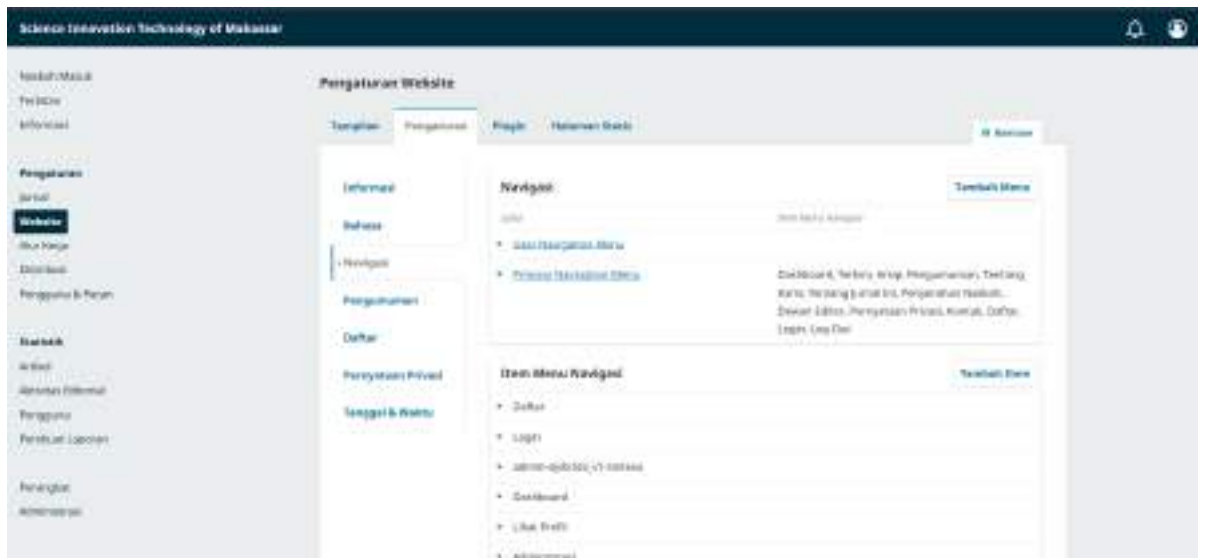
Science Innovation Technology of Makassar

Naskah Masuk
Terbitan
Informasi

Pengaturan
Jurnal
Website
Alur Kerja
Distribusi
Pengguna & Peran

Statistik
Artikel
Aktivitas Editorial
Pengguna
Pembuat Laporan

Perangkat
Administrasi

Pengaturan Website

Tampilan
Pengaturan
Plugin
Halaman Statis

Bantuan

Informasi
Bahasa
Navigasi
Pengumuman
Daftar
Pernyataan Privasi
Tanggal & Waktu

Navigasi
Tambah Menu
Judul
Item Menu Navigasi
User Navigation Menu
Primary Navigation Menu
Dashboard, Terbitan Kini, Pengumuman, Tentang Kami, Tentang Jurnal Ini, Pengiriman Naskah, Dewan Editor, Pernyataan Privasi, Kontak, Daftar, Login, Log Out

Item Menu Navigasi
Tambah Item
Daftar
Login
admin-ejsbtsb_v1-sintesa
Dashboard
Lihat Profil
Administrasi